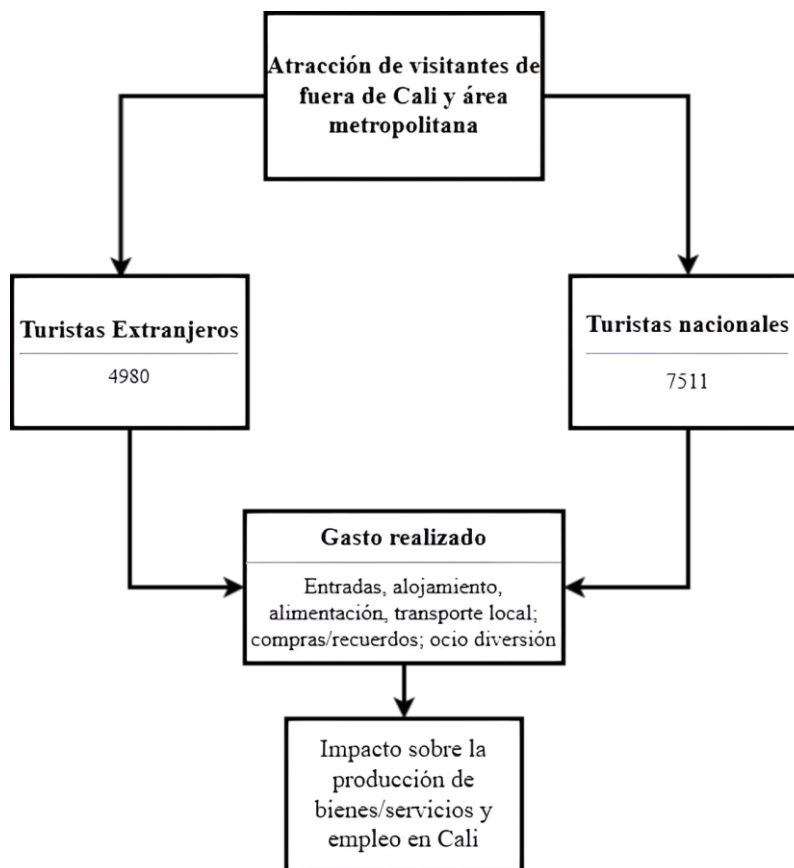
Atracción de visitantes de fuera de Cali y área metropolitana

Turistas Extranjeros

4980

Turistas nacionales

7511

Gasto realizado

Entradas, alojamiento, alimentación, transporte local; compras/recuerdos; ocio diversión

Impacto sobre la producción de bienes/servicios y empleo en Cali